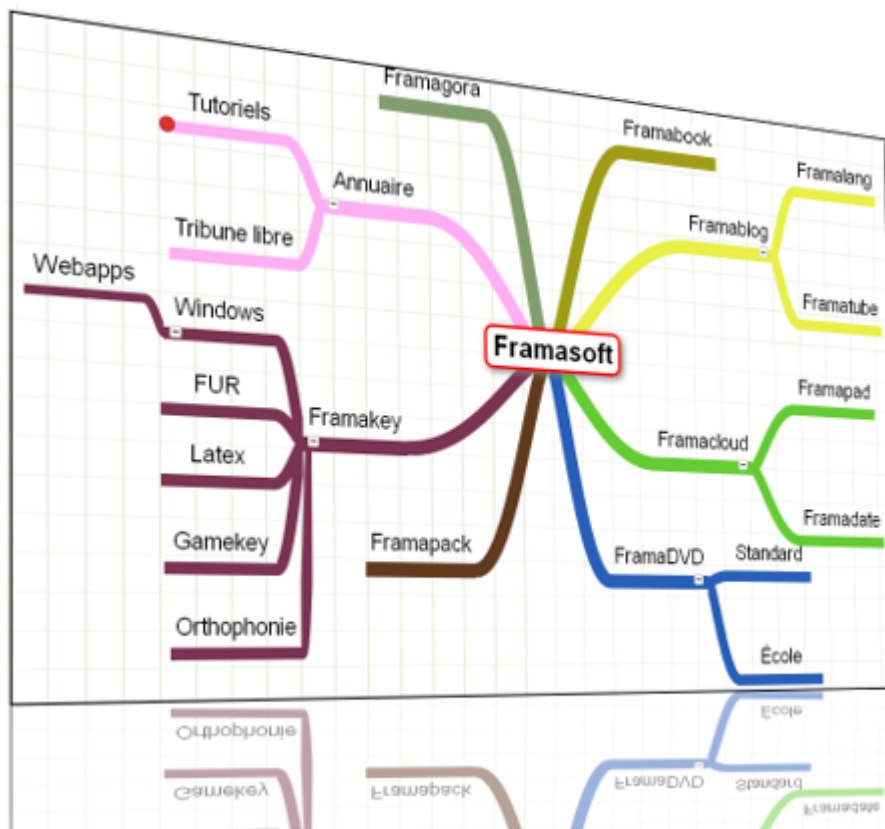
Framagora
Tutoriels
Annuaire
Tribune libre
Webapps
Windows
FUR
Latex
Gamekey
Orthophonie
Framakey
Framapack
Framasoft
Framabook
Framalang
Framablog
Framatube
Framapad
Framacloud
Framadate
FramaDVD
Standard
École